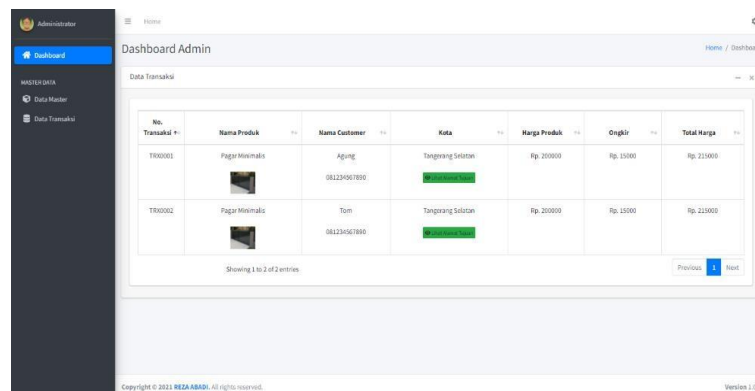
Administrator

Dashboard

MASTER DATA

Data Master

Data Transaksi

Home

Dashboard Admin

Home / Dashboa

Data Transaksi

| No. Transaksi | Nama Produk | Nama Customer | Kota | Harga Produk | Ongkir | Total Harga |
|---|---|---|---|---|---|---|
| TRX0001 | Pagar Minimalis | Agung 081234567890 | Tangerang Selatan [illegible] | Rp. 200000 | Rp. 15000 | Rp. 215000 |
| TRX0002 | Pagar Minimalis | Tom 081234567890 | Tangerang Selatan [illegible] | Rp. 200000 | Rp. 15000 | Rp. 215000 |

Showing 1 to 2 of 2 entries

Previous 1 Next

Copyright © 2021 REZA ABADI. All rights reserved.

Version 1.